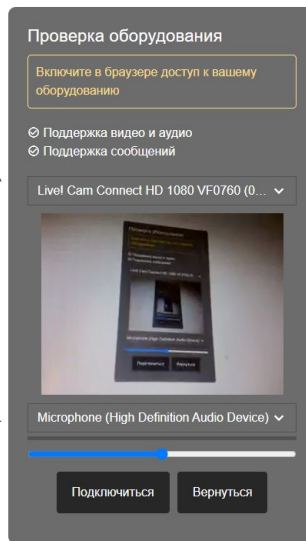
Проверка оборудования

Включите в браузере доступ к вашему оборудованию

⊘ Поддержка видео и аудио
⊘ Поддержка сообщений

Live! Cam Connect HD 1080 VF0760 (0...

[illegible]

Microphone (High Definition Audio Device)

Подключиться

Вернуться